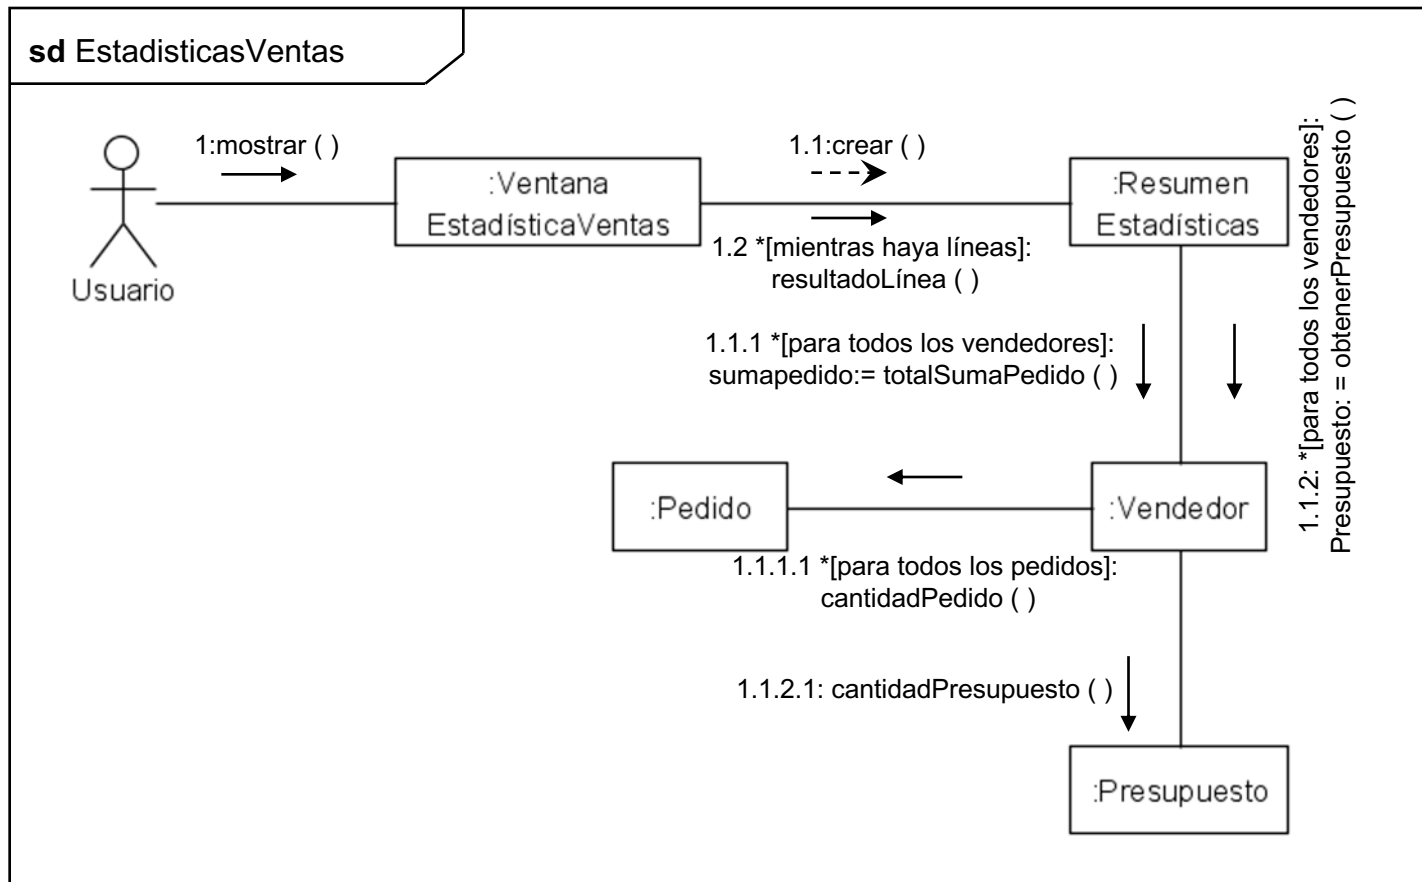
sd EstadisticasVentas

Usuario

1:mostrar ( )

:Ventana EstadísticaVentas

1.1:crear ( )

1.2 *[mientras haya líneas]: resultadoLínea ( )

:Resumen Estadísticas

1.1.2: *[para todos los vendedores]: Presupuesto: = obtenerPresupuesto ( )

1.1.1 *[para todos los vendedores]: sumapedido:= totalSumaPedido ( )

:Pedido

:Vendedor

1.1.1.1 *[para todos los pedidos]: cantidadPedido ( )

1.1.2.1: cantidadPresupuesto ( )

:Presupuesto